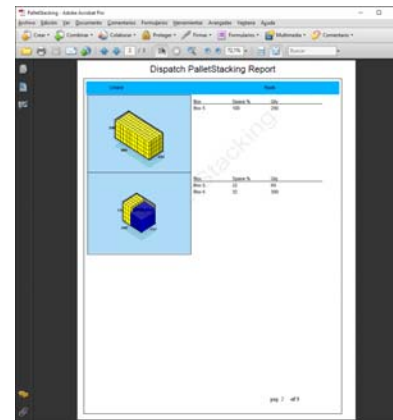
PalletStacking - Adobe Acrobat Pro

Archivo Edición Ver Documento Comentarios Formularios Herramientas Avanzadas Ventana Ayuda

Crear Combinar Colaborar Proteger Firmar Formularios Multimedia Comentario

72,7% Buscar

Dispatch PalletStacking Report

| Unload | Nodo |
|---|---|

| Box | Space % | Qty |
|---|---|---|
| Box 1 | 100 | 256 |

| Box | Space % | Qty |
|---|---|---|
| Box 3 | 32 | 64 |
| Box 4 | 32 | 300 |

PalletStacking

pag. 2 of 9